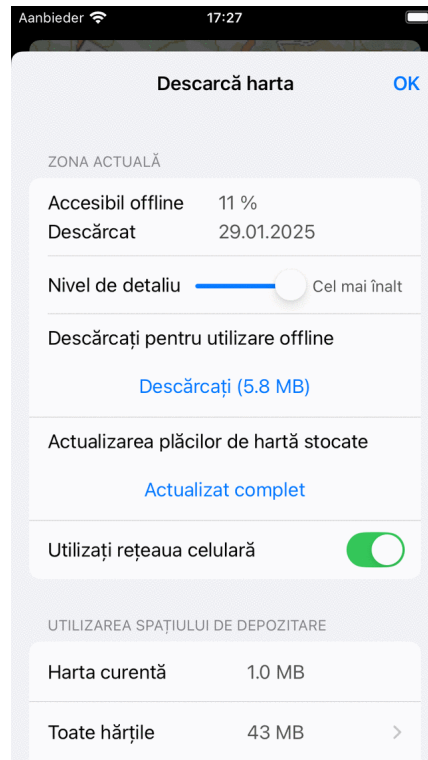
Aanbieder 17:27

Descarcă harta OK

ZONA ACTUALĂ

Accesibil offline 11 %
Descărcat 29.01.2025

Nivel de detaliu Cel mai înalt

Descărcați pentru utilizare offline

Descărcați (5.8 MB)

Actualizarea plăcilor de hartă stocate

Actualizat complet

Utilizați rețeaua celulară

UTILIZAREA SPAȚIULUI DE DEPOZITARE

Harta curentă 1.0 MB

Toate hărțile 43 MB